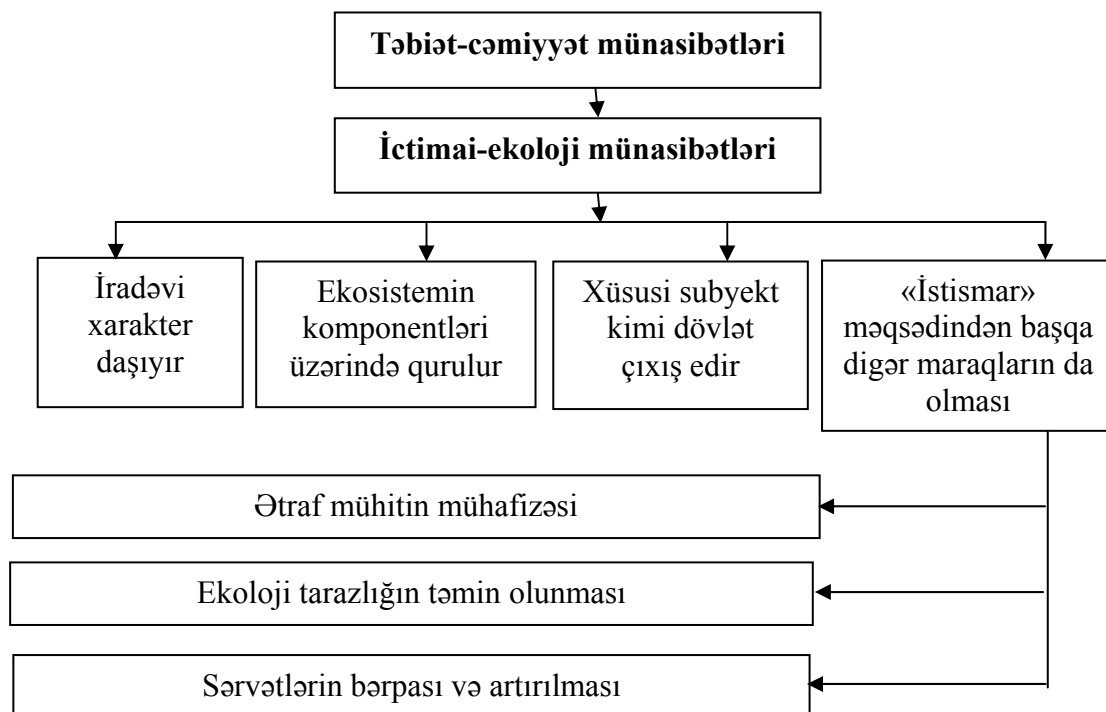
Təbiət-cəmiyyət münasibətləri

İctimai-ekoloji münasibətləri

İradəvi xarakter daşıyır

Ekosistemin komponentləri üzərində qurulur

Xüsusi subyekt kimi dövlət çıxış edir

«İstismar» məqsədindən başqa digər maraqların da olması

Ətraf mühitin mühafizəsi

Ekoloji tarazlığın təmin olunması

Sərvətlərin bərpası və artırılması